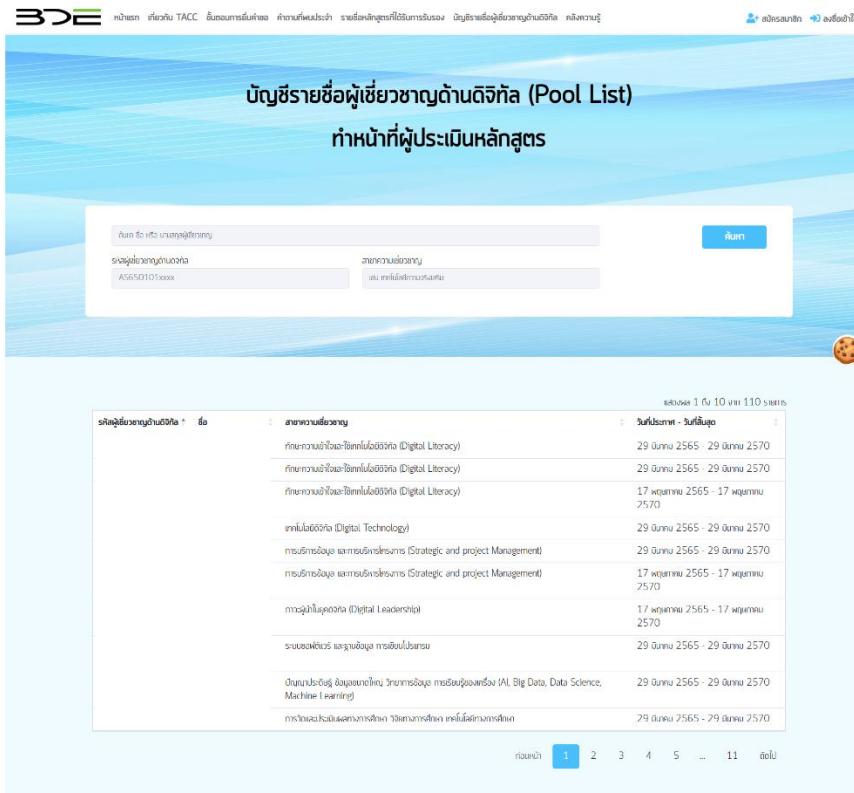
BDE หน้าแรก เกี่ยวกับ TACC ขั้นตอนการยื่นคำขอ คำถามที่พบบ่อย รายชื่อหลักสูตรที่ได้รับการรับรอง บัญชีรายชื่อผู้เชี่ยวชาญด้านดิจิทัล คลังความรู้ สมัครสมาชิก ลงชื่อเข้าใ

บัญชีรายชื่อผู้เชี่ยวชาญด้านดิจิทัล (Pool List)
ทำหน้าที่ผู้ประเมินหลักสูตร

ค้นหา ชื่อ หรือ นามสกุลผู้เชี่ยวชาญ
ค้นหา
รหัสผู้เชี่ยวชาญด้านดิจิทัล
AS650101xxxx
สาขาความเชี่ยวชาญ
เช่น เทคโนโลยีการตลาดดิจิทัล

แสดงผล 1 ถึง 10 จาก 110 รายการ

| รหัสผู้เชี่ยวชาญด้านดิจิทัล | ชื่อ | สาขาความเชี่ยวชาญ | วันที่ประกาศ - วันที่สิ้นสุด |
|---|---|---|---|
| | | ทักษะความเข้าใจและใช้เทคโนโลยีดิจิทัล (Digital Literacy) | 29 มีนาคม 2565 - 29 มีนาคม 2570 |
| | | ทักษะความเข้าใจและใช้เทคโนโลยีดิจิทัล (Digital Literacy) | 29 มีนาคม 2565 - 29 มีนาคม 2570 |
| | | ทักษะความเข้าใจและใช้เทคโนโลยีดิจิทัล (Digital Literacy) | 17 พฤษภาคม 2565 - 17 พฤษภาคม 2570 |
| | | เทคโนโลยีดิจิทัล (Digital Technology) | 29 มีนาคม 2565 - 29 มีนาคม 2570 |
| | | การบริหารข้อมูล และการบริหารโครงการ (Strategic and project Management) | 29 มีนาคม 2565 - 29 มีนาคม 2570 |
| | | การบริหารข้อมูล และการบริหารโครงการ (Strategic and project Management) | 17 พฤษภาคม 2565 - 17 พฤษภาคม 2570 |
| | | ภาวะผู้นำในยุคดิจิทัล (Digital Leadership) | 17 พฤษภาคม 2565 - 17 พฤษภาคม 2570 |
| | | ระบบซอฟต์แวร์ และฐานข้อมูล การเขียนโปรแกรม | 29 มีนาคม 2565 - 29 มีนาคม 2570 |
| | | ปัญญาประดิษฐ์ ข้อมูลขนาดใหญ่ วิทยาการข้อมูล การเรียนรู้ของเครื่อง (AI, Big Data, Data Science, Machine Learning) | 29 มีนาคม 2565 - 29 มีนาคม 2570 |
| | | การวิจัยและประเมินผลทางการศึกษา วิจัยทางการศึกษา เทคโนโลยีทางการศึกษา | 29 มีนาคม 2565 - 29 มีนาคม 2570 |

ก่อนหน้า 1 2 3 4 5 ... 11 ถัดไป